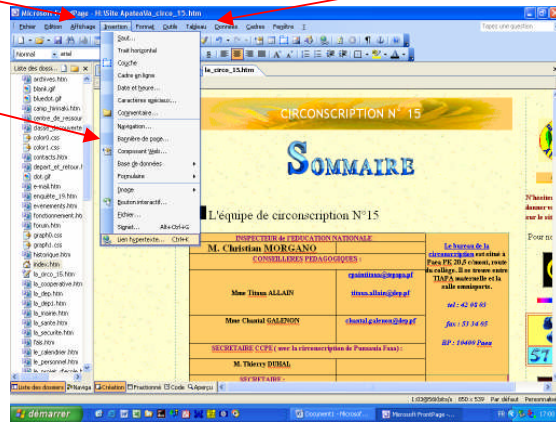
Microsoft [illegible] Page - H:\Site ApateaVa_circo_15.htm

Fichier Edition Affichage Insertion Format Outils Tableau Données Cadres Fenêtre ?

Tapez une question

Normal arial

Liste des doss...

archives.htm
blank.gif
bluedot.gif
camp_fenua6.htm
centre_de_ressour
dasdir_de_couverte
color0.css
color1.css
contacts.htm
depart_et_retour.h
dot.gif
e-mail.htm
enquete_19.htm
evenements.htm
fonctionnement.ht
forum.htm
graph0.css
graph1.css
historique.htm
index.htm
la_circo_15.htm
la_cooperative.htm
la_dep.htm
la_dep1.htm
la_mairie.htm
la_sante.htm
la_securite.htm
liste.htm
le_calendrier.htm
le_personnel.htm

Saut...
Trait horizontal
Couche
Cadre en ligne
Date et heure...
Caractères spéciaux...
Commentaire...
Navigation...
Barrière de page...
Composant Web...
Base de données
Formulaire
Image
Bouton interactif...
Fichier...
Signet... Alt+Ctrl+G
Lien hypertexte... Ctrl+K

la_circo_15.htm

CIRCONSCRIPTION N° 15

SOMMAIRE

L'équipe de circonscription N°15

| INSPECTEUR DE l'EDUCATION NATIONALE | | Le bureau de la circonscription est situé à Paea PK 20,5 côté mont, route du collège. Il se trouve entre TIAPA maternelle et la salle omnisports. tel : 42 05 05 fax : 53 34 05 BP : 10409 Paea |
|---|---|---|
| M. Christian MORGANO | | |
| CONSEILLERES PEDAGOGIQUES : | | |
| Mme Titaua ALLAIN | titaua.allain@dep.pf | |
| Mme Chantal GALENON | chantal.galenon@dep.pf | |
| SECRETAIRE CCPE ( avec la circonscription de Punaauia Faaa) : | | |
| M. Thierry DUHAL | | |
| SECRETAIRE : | | |

N'hésitez donner vo sur le sit

Pour no

Liste des dossiers Naviga Création Fractionné Code Aperçu

1:03@56Kb/s 850 x 539 Par défaut Personnalisé

démarrer Documents - Microsof... Microsoft FrontPage FR 17:00